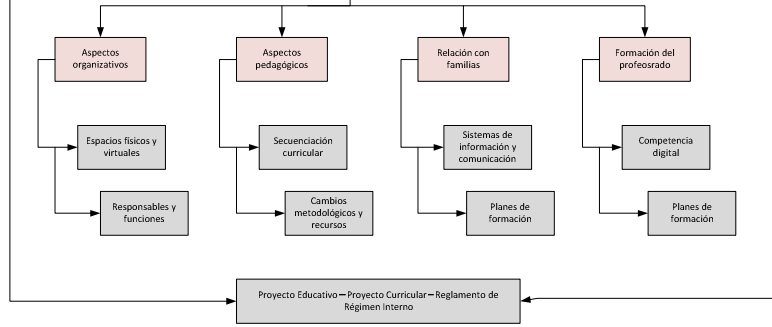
Aspectos organizativos

Espacios físicos y virtuales

Responsables y funciones

Aspectos pedagógicos

Secuenciación curricular

Cambios metodológicos y recursos

Relación con familias

Sistemas de información y comunicación

Planes de formación

Formación del profeosrado

Competencia digital

Planes de formación

Proyecto Educativo – Proyecto Curricular – Reglamento de Régimen Interno